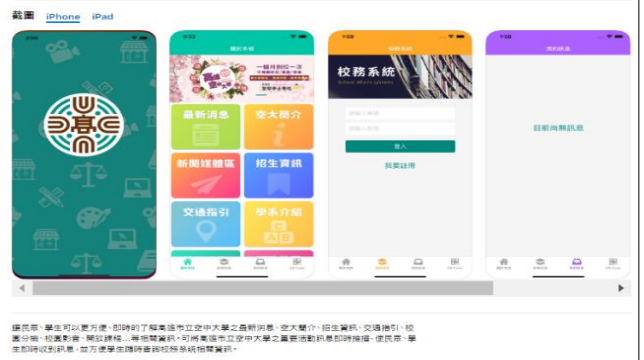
截圖 iPhone iPad

最新消息
空大簡介
新聞媒體區
招生資訊
交通指引
學系介紹

校務系統

登入
我要註冊

目前尚無訊息

讓民眾、學生可以更方便、即時的了解高雄市立空中大學之最新消息、空大簡介、招生資訊、交通指引、校園分佈、校園影音、開設課程...等相關資訊。可將高雄市立空中大學之重要活動訊息即時推播，使民眾、學生即時收到訊息，並方便學生隨時查詢校務系統相關資訊。